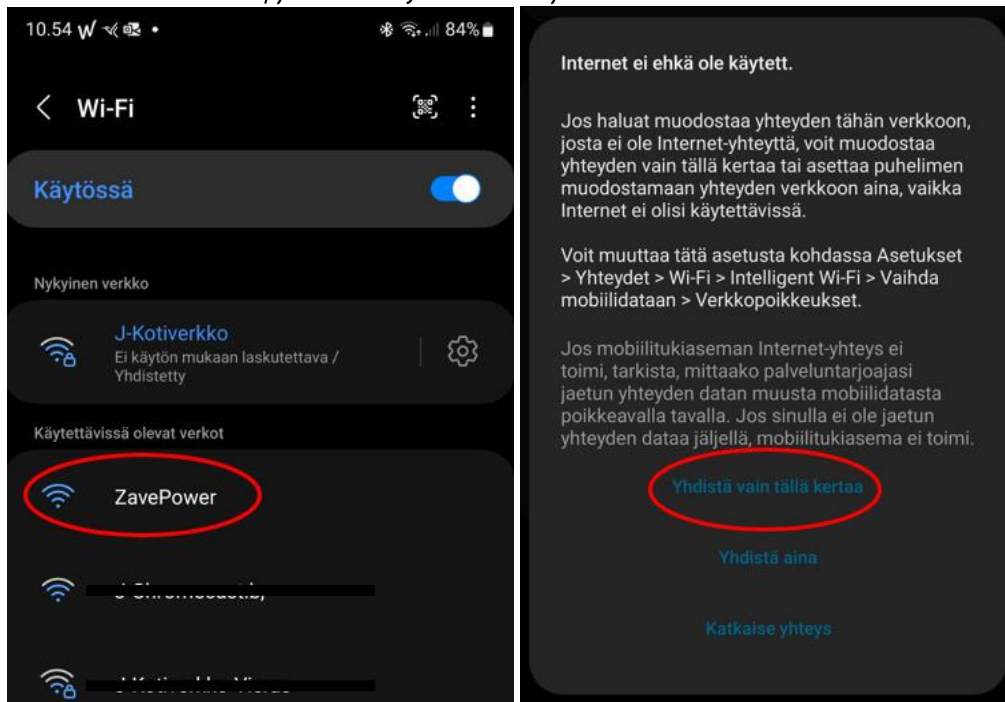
10.54 W 84%

Wi-Fi

Käytössä

Nykyinen verkko

J-Kotiverkko
Ei käytön mukaan laskutettava / Yhdistetty

Käytettävissä olevat verkot

ZavePower

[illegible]

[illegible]

Internet ei ehkä ole käytett.

Jos haluat muodostaa yhteyden tähän verkkoon, josta ei ole Internet-yhteyttä, voit muodostaa yhteyden vain tällä kertaa tai asettaa puhelimen muodostamaan yhteyden verkkoon aina, vaikka Internet ei olisi käytettävissä.

Voit muuttaa tätä asetusta kohdassa Asetukset > Yhteydet > Wi-Fi > Intelligent Wi-Fi > Vaihda mobiilidataan > Verkkopoikkeukset.

Jos mobiilitukiaseman Internet-yhteys ei toimi, tarkista, mittaako palveluntarjoajasi jaetun yhteyden datan muusta mobiilidatasta poikkeavalla tavalla. Jos sinulla ei ole jaetun yhteyden dataa jäljellä, mobiilitukiasema ei toimi.

Yhdistä vain tällä kertaa

Yhdistä aina

Katkaise yhteys